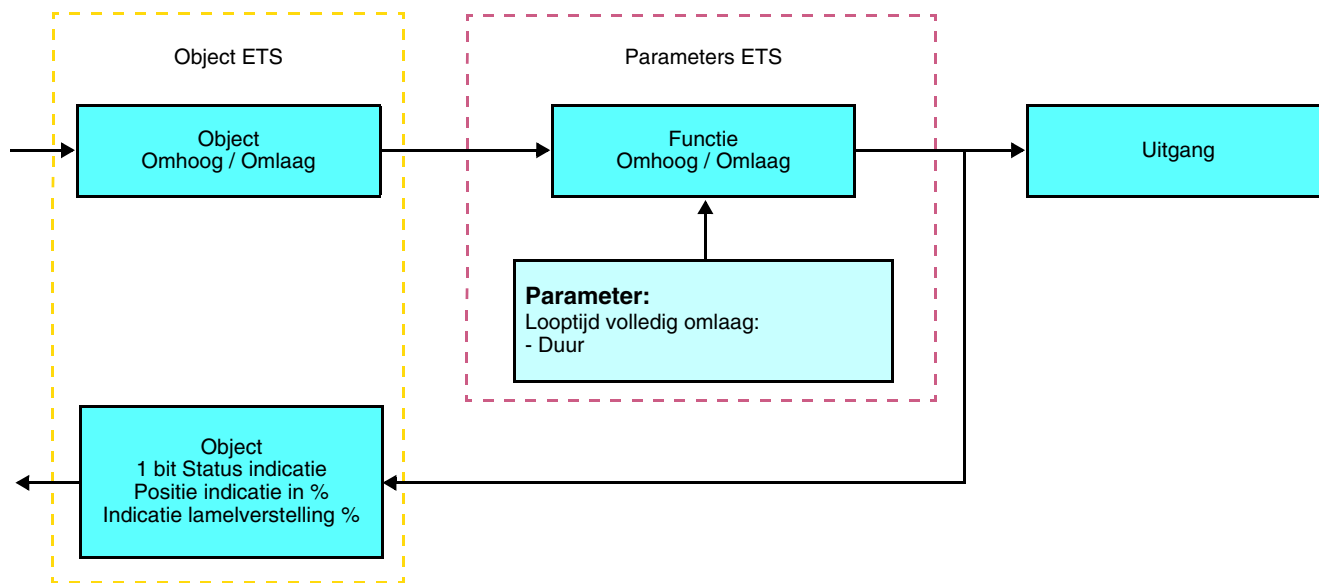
Object ETS

Parameters ETS

Object
Omhoog / Omlaag

Functie
Omhoog / Omlaag

Uitgang

**Parameter:**
Looptijd volledig omlaag:
- Duur

Object
1 bit Status indicatie
Positie indicatie in %
Indicatie lamelverstelling %